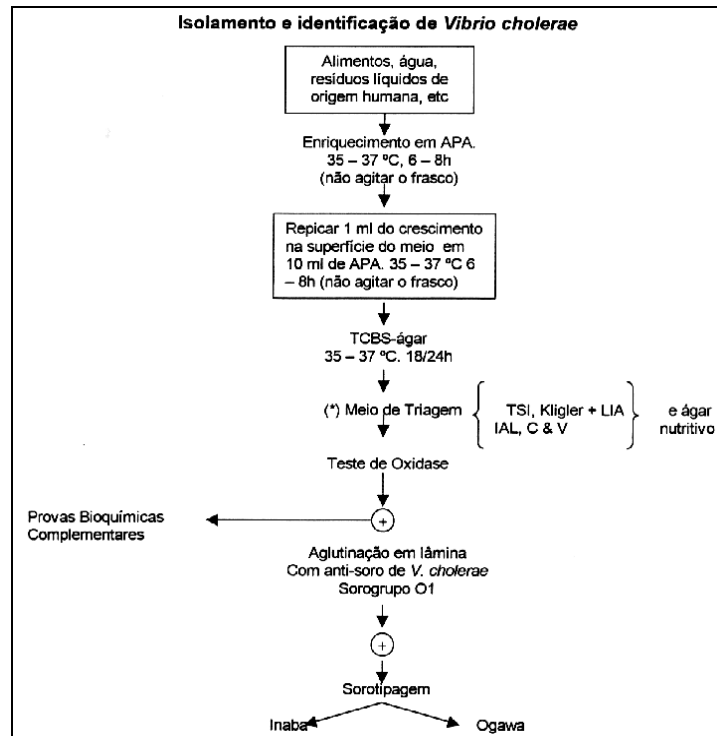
Isolamento e identificação de Vibrio cholerae

Alimentos, água, resíduos líquidos de origem humana, etc

Enriquecimento em APA. 35 – 37 ºC, 6 – 8h (não agitar o frasco)

Repicar 1 ml do crescimento na superfície do meio em 10 ml de APA. 35 – 37 ºC 6 – 8h (não agitar o frasco)

TCBS-ágar 35 – 37 ºC. 18/24h

(*) Meio de Triagem

TSI, Kligler + LIA IAL, C & V

e ágar nutritivo

Teste de Oxidase

Provas Bioquímicas Complementares

+

Aglutinação em lâmina Com anti-soro de V. cholerae Sorogrupo O1

+

Sorotipagem

Inaba

Ogawa